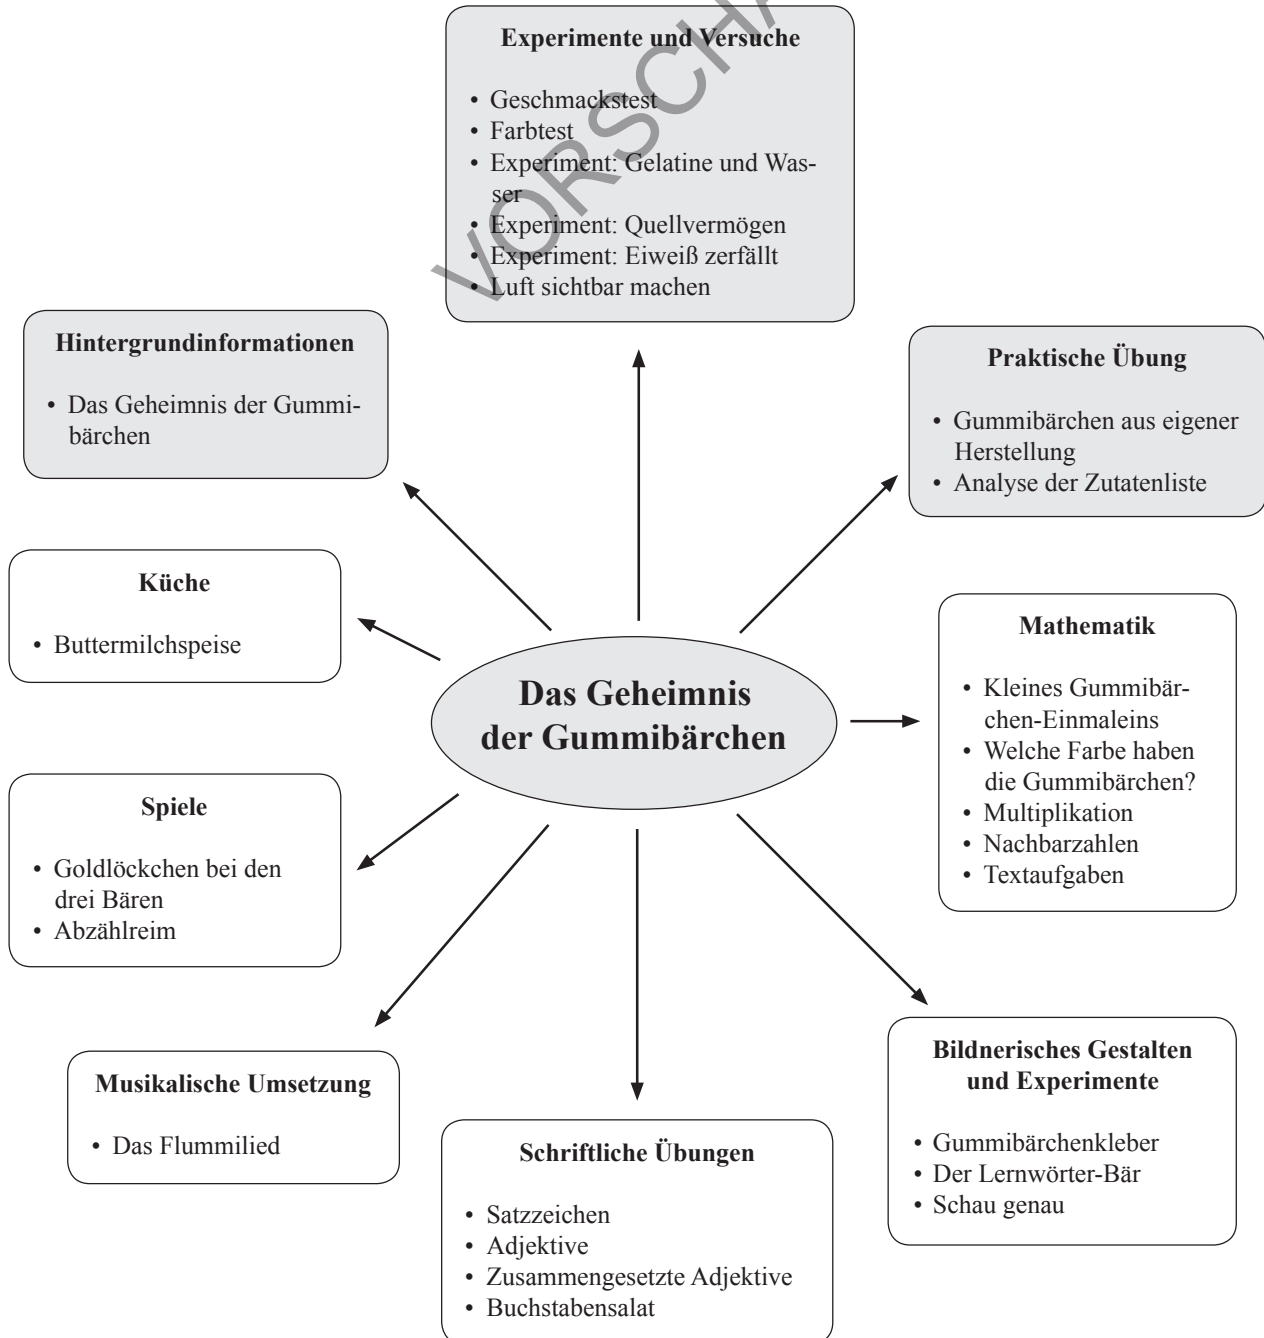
**Experimente und Versuche**

- Geschmackstest
- Farbtest
- Experiment: Gelatine und Wasser
- Experiment: Quellvermögen
- Experiment: Eiweiß zerfällt
- Luft sichtbar machen

VORSCHAU

**Hintergrundinformationen**

- Das Geheimnis der Gummibärchen

**Praktische Übung**

- Gummibärchen aus eigener Herstellung
- Analyse der Zutatenliste

**Küche**

- Buttermilchspeise

**Das Geheimnis der Gummibärchen**

**Mathematik**

- Kleines Gummibärchen-Einmaleins
- Welche Farbe haben die Gummibärchen?
- Multiplikation
- Nachbarzahlen
- Textaufgaben

**Spiele**

- Goldlöckchen bei den drei Bären
- Abzählreim

**Musikalische Umsetzung**

- Das Flummilied

**Schriftliche Übungen**

- Satzzeichen
- Adjektive
- Zusammengesetzte Adjektive
- Buchstabensalat

**Bildnerisches Gestalten und Experimente**

- Gummibärchenkleber
- Der Lernwörter-Bär
- Schau genau